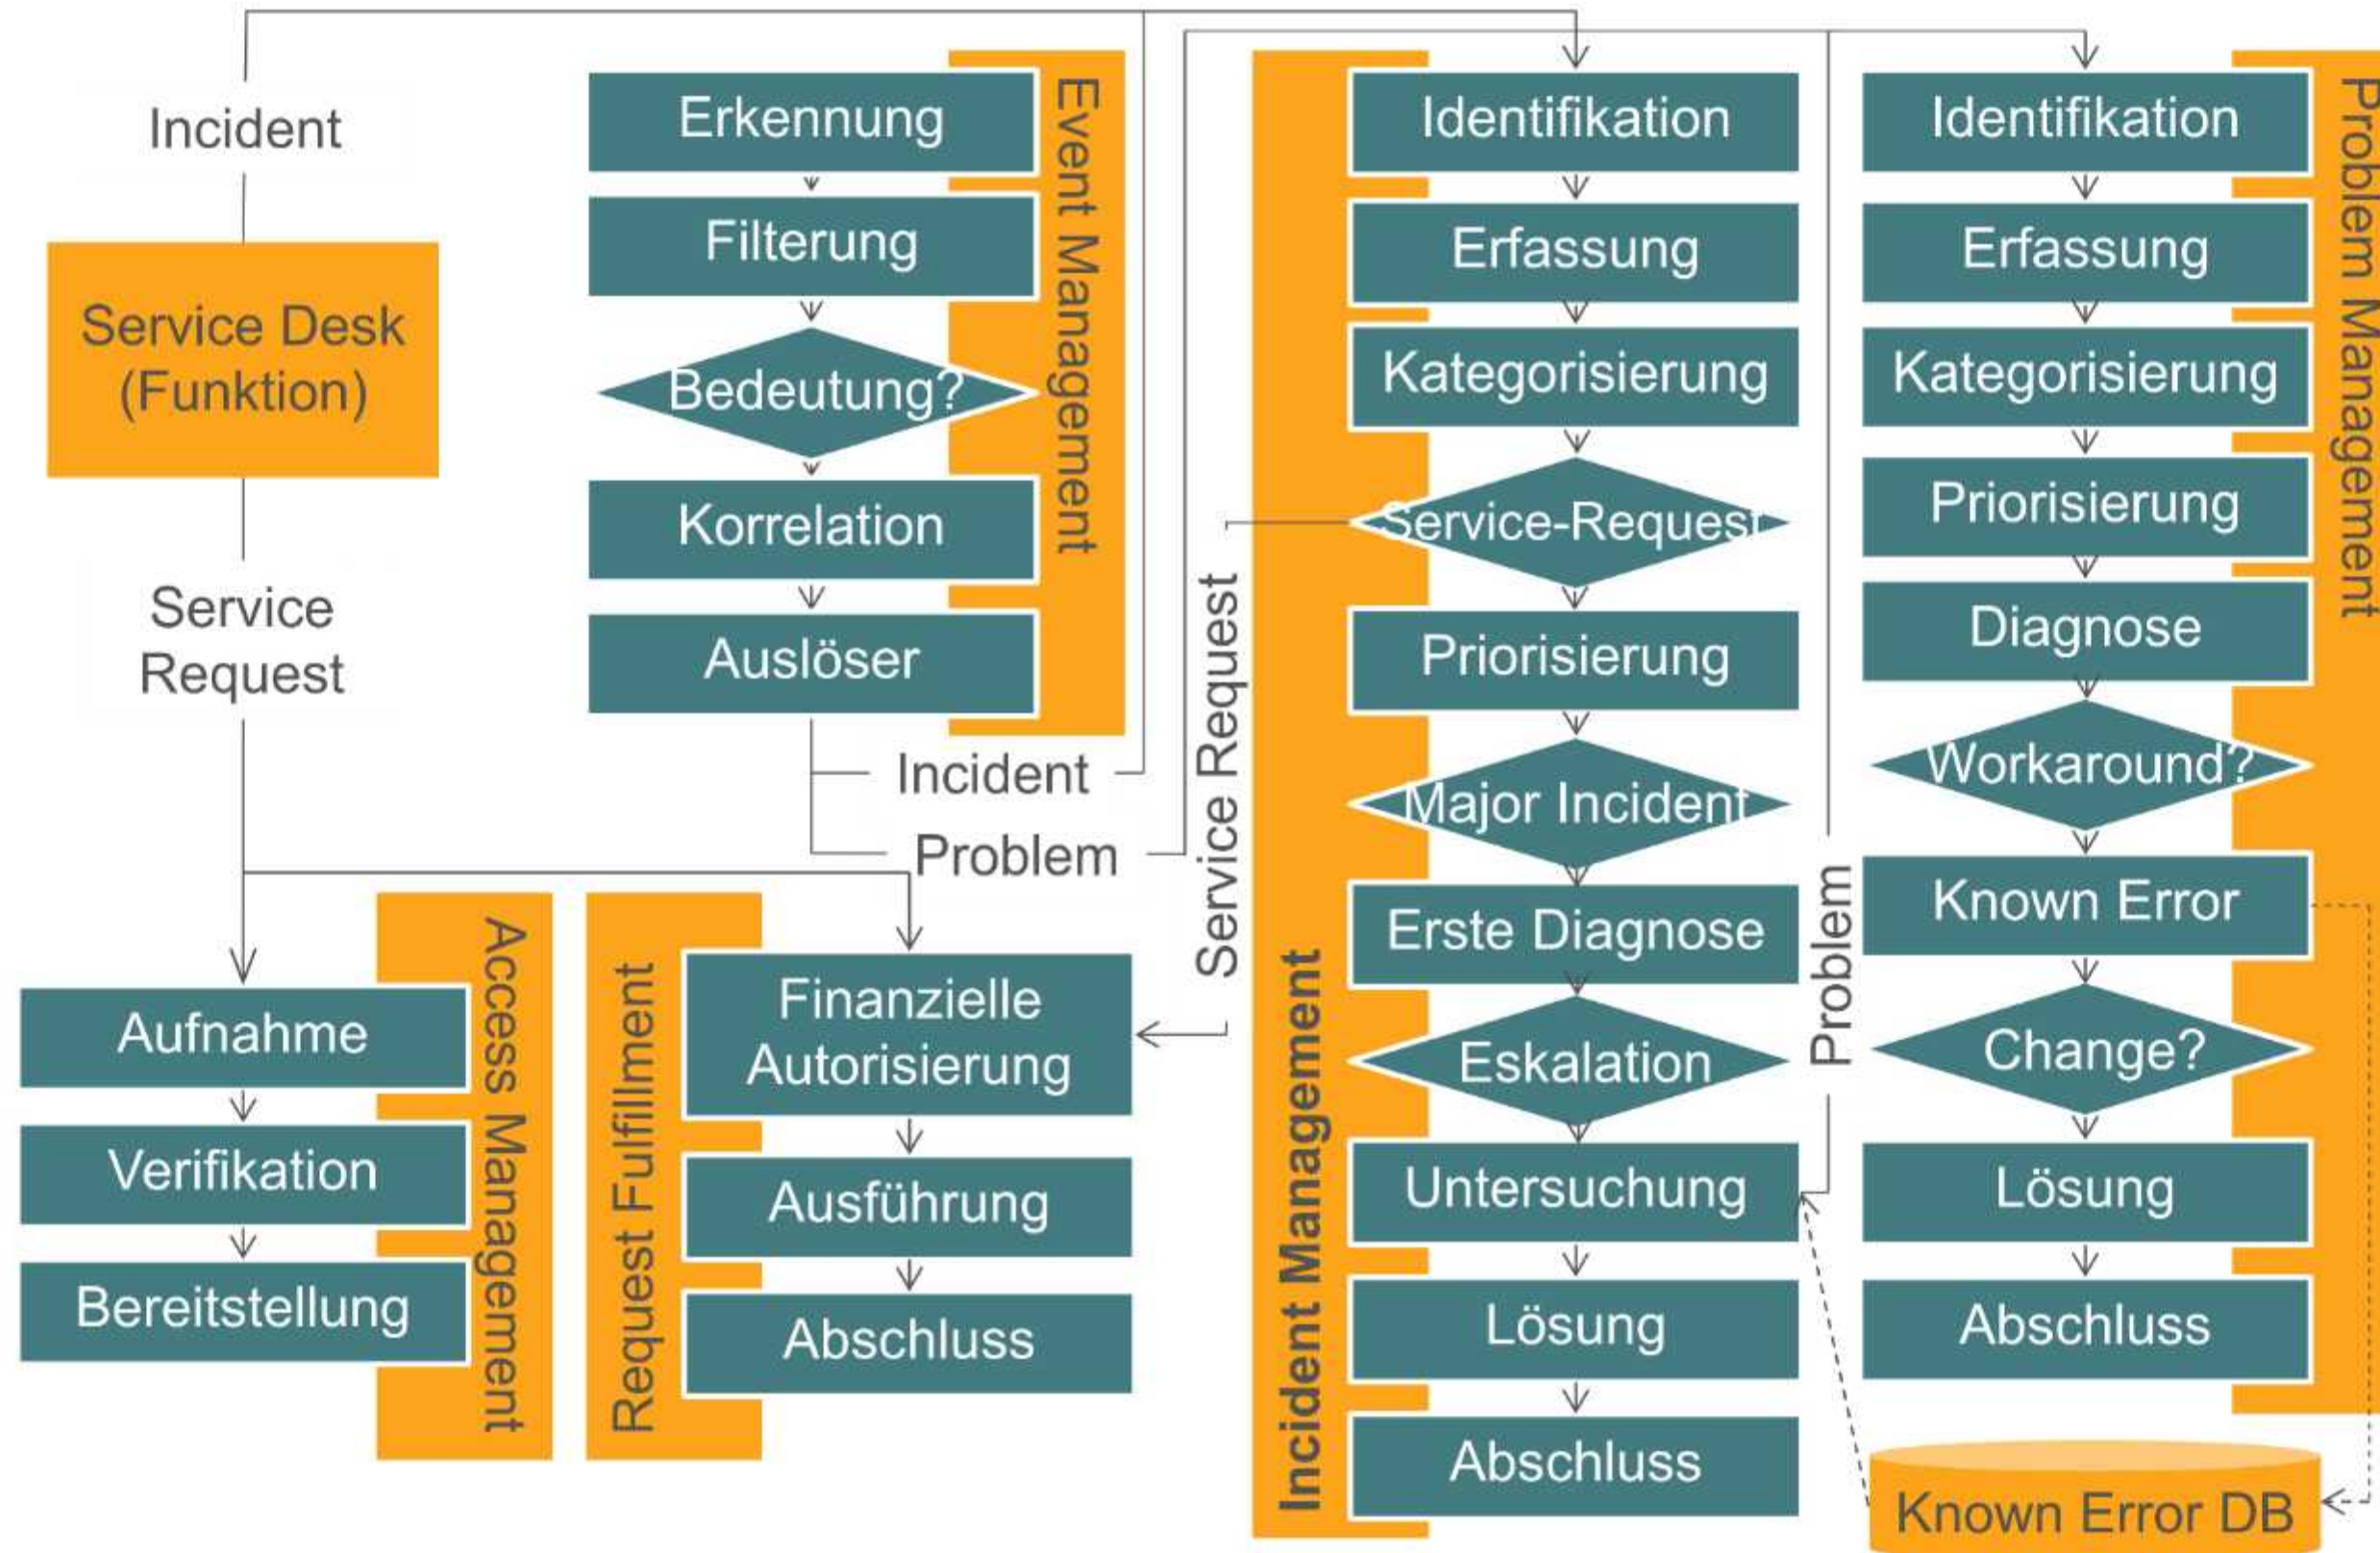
Incident

Service Desk (Funktion)

Service Request

Event Management

Erkennung

Filterung

Bedeutung?

Korrelation

Auslöser

Incident

Problem

Access Management

Aufnahme

Verifikation

Bereitstellung

Request Fulfillment

Finanzielle Autorisierung

Ausführung

Abschluss

Service Request

Incident Management

Identifikation

Erfassung

Kategorisierung

Service-Request

Priorisierung

Major Incident

Erste Diagnose

Eskalation

Untersuchung

Lösung

Abschluss

Problem

Problem Management

Identifikation

Erfassung

Kategorisierung

Priorisierung

Diagnose

Workaround?

Known Error

Change?

Lösung

Abschluss

Known Error DB